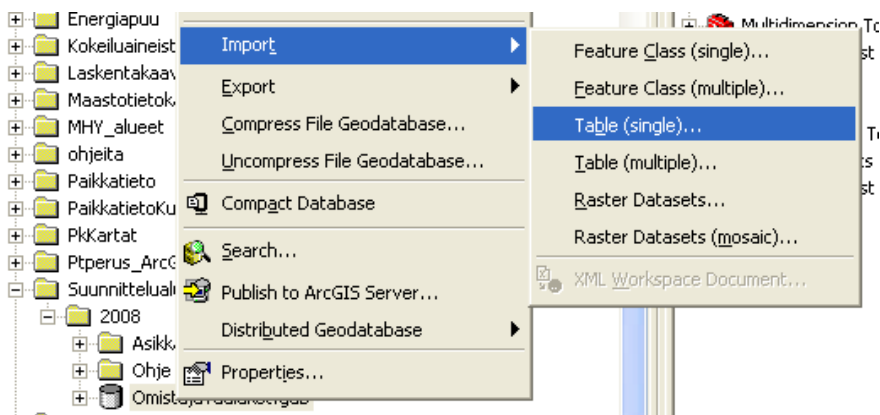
Energiapuu
Kokeiluaineist
Laskentakaav
Maastotietok
MHY_alueet
ohjeita
Paikkatieto
PaikkatietoKu
PkKartat
Ptperus_ArcG
Suunnittelual
2008
Asikk
Ohje
Omistaja

Import
Export
Compress File Geodatabase...
Uncompress File Geodatabase...
Compact Database
Search...
Publish to ArcGIS Server...
Distributed Geodatabase
Properties...

Feature Class (single)...
Feature Class (multiple)...
Table (single)...
Table (multiple)...
Raster Datasets...
Raster Datasets (mosaic)...
XML Workspace Document...

Multidimension To
st
Tc
ts
st